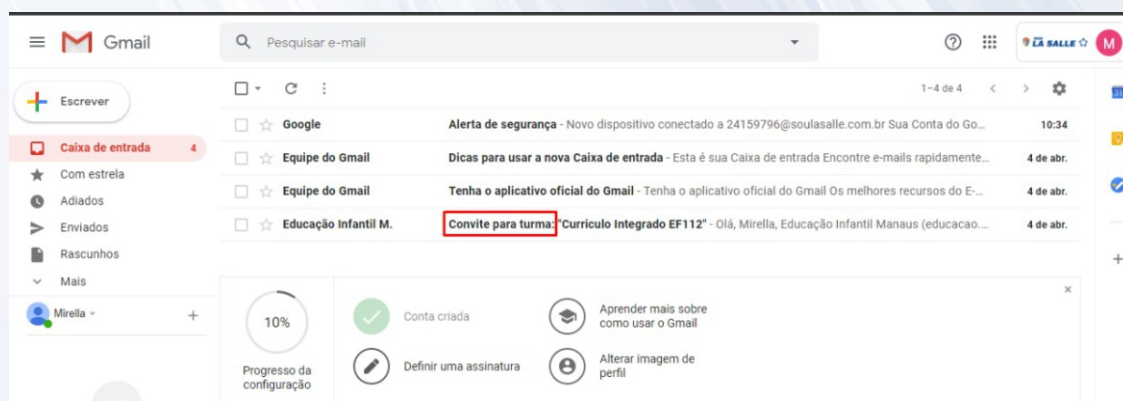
Gmail

Pesquisar e-mail

LA SALLE

M

Escrever

Caixa de entrada 4

Com estrela

Adiados

Enviados

Rascunhos

Mais

Mirella

1–4 de 4

| | | | |
|---|---|---|---|
| Google | Alerta de segurança - Novo dispositivo conectado a 24159796@soulasalle.com.br Sua Conta do Go... | 10:34 |
| Equipe do Gmail | Dicas para usar a nova Caixa de entrada - Esta é sua Caixa de entrada Encontre e-mails rapidamente... | 4 de abr. |
| Equipe do Gmail | Tenha o aplicativo oficial do Gmail - Tenha o aplicativo oficial do Gmail Os melhores recursos do E-... | 4 de abr. |
| Educação Infantil M. | Convite para turma: "Curriculo Integrado EF112" - Olá, Mirella, Educação Infantil Manaus (educacao.... | 4 de abr. |

10%

Progresso da configuração

Conta criada

Aprender mais sobre como usar o Gmail

Definir uma assinatura

Alterar imagem de perfil

×